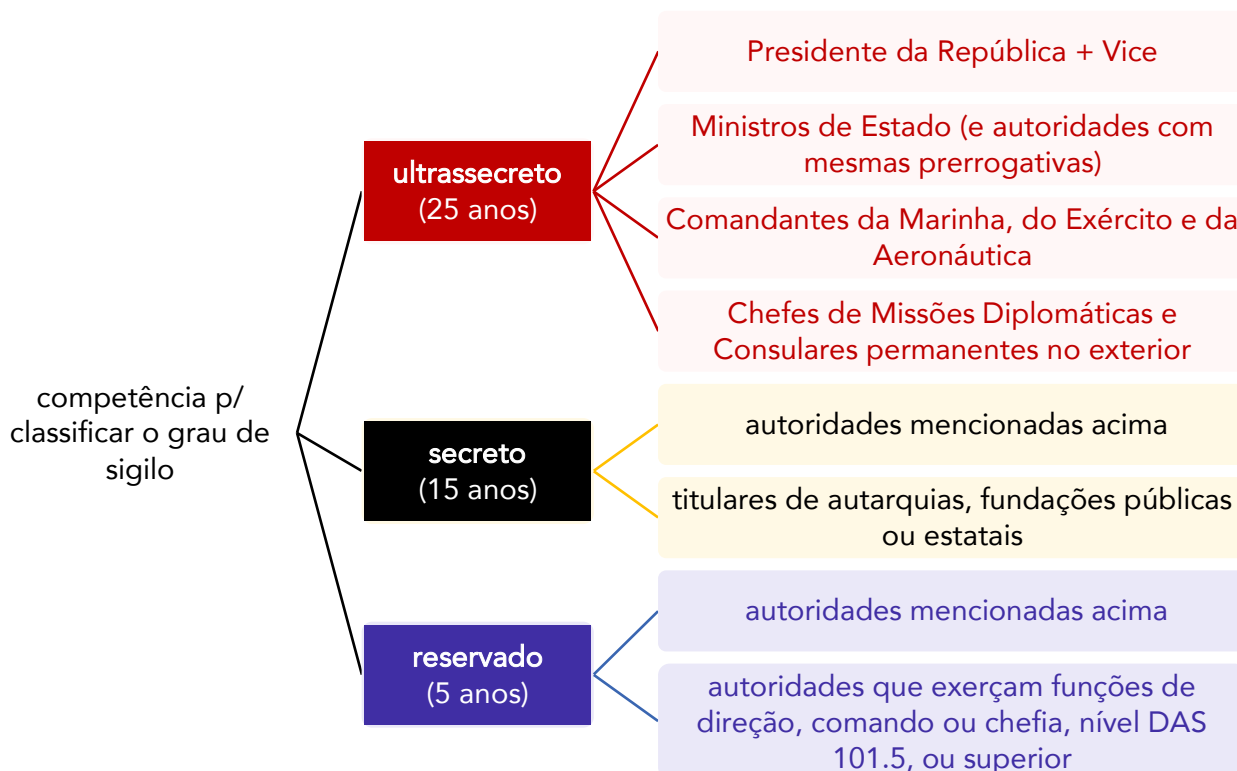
competência p/ classificar o grau de sigilo

ultrassecreto
(25 anos)

Presidente da República + Vice

Ministros de Estado (e autoridades com mesmas prerrogativas)

Comandantes da Marinha, do Exército e da Aeronáutica

Chefes de Missões Diplomáticas e Consulares permanentes no exterior

secreto
(15 anos)

autoridades mencionadas acima

titulares de autarquias, fundações públicas ou estatais

reservado
(5 anos)

autoridades mencionadas acima

autoridades que exerçam funções de direção, comando ou chefia, nível DAS 101.5, ou superior